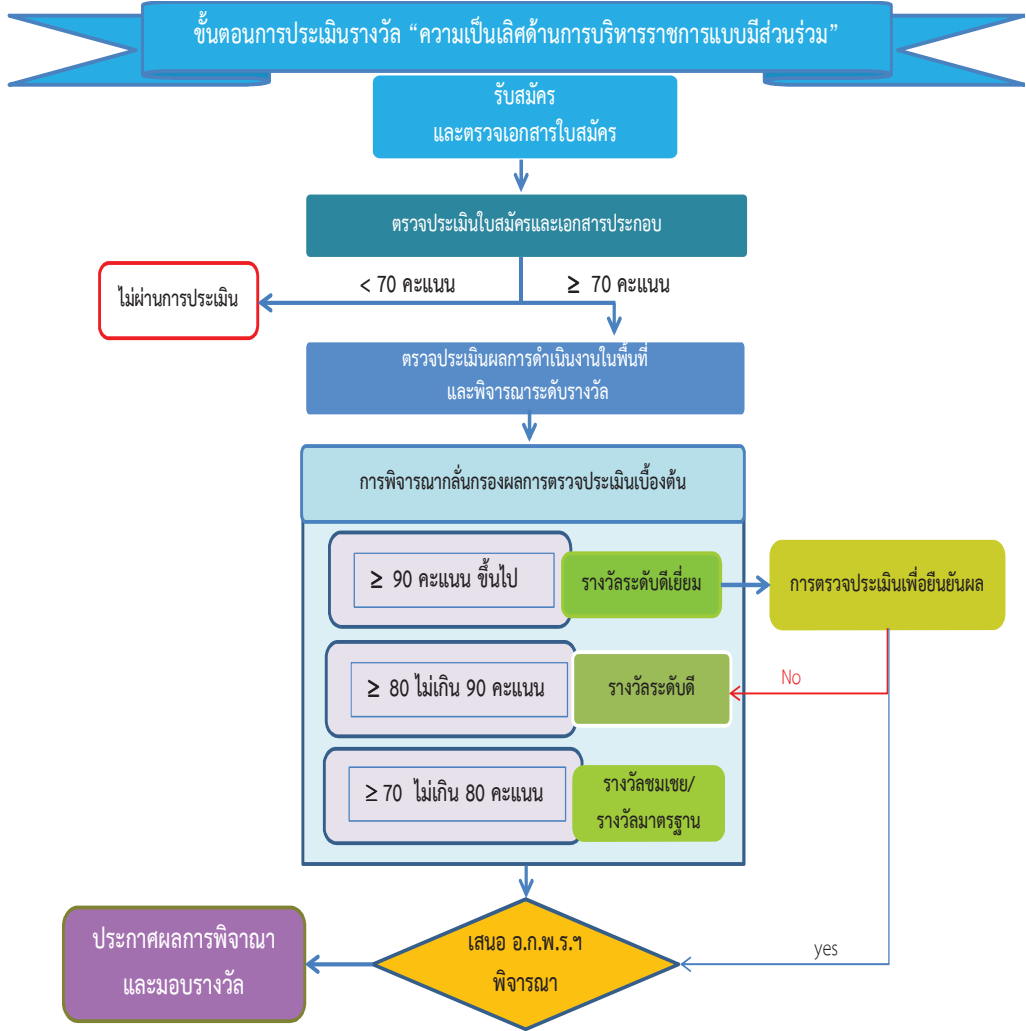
ขั้นตอนการประเมินรางวัล “ความเป็นเลิศด้านการบริหารราชการแบบมีส่วนร่วม”

รับสมัคร
และตรวจเอกสารใบสมัคร

ตรวจประเมินใบสมัครและเอกสารประกอบ

ไม่ผ่านการประเมิน

< 70 คะแนน

≥ 70 คะแนน

ตรวจประเมินผลการดำเนินงานในพื้นที่
และพิจารณาระดับรางวัล

การพิจารณากลั่นกรองผลการตรวจประเมินเบื้องต้น

≥ 90 คะแนน ขึ้นไป

รางวัลระดับดีเยี่ยม

การตรวจประเมินเพื่อยืนยันผล

No

≥ 80 ไม่เกิน 90 คะแนน

รางวัลระดับดี

≥ 70 ไม่เกิน 80 คะแนน

รางวัลชมเชย/
รางวัลมาตรฐาน

ประกาศผลการพิจาณา
และมอบรางวัล

เสนอ อ.ก.พ.ร.ฯ
พิจารณา

yes